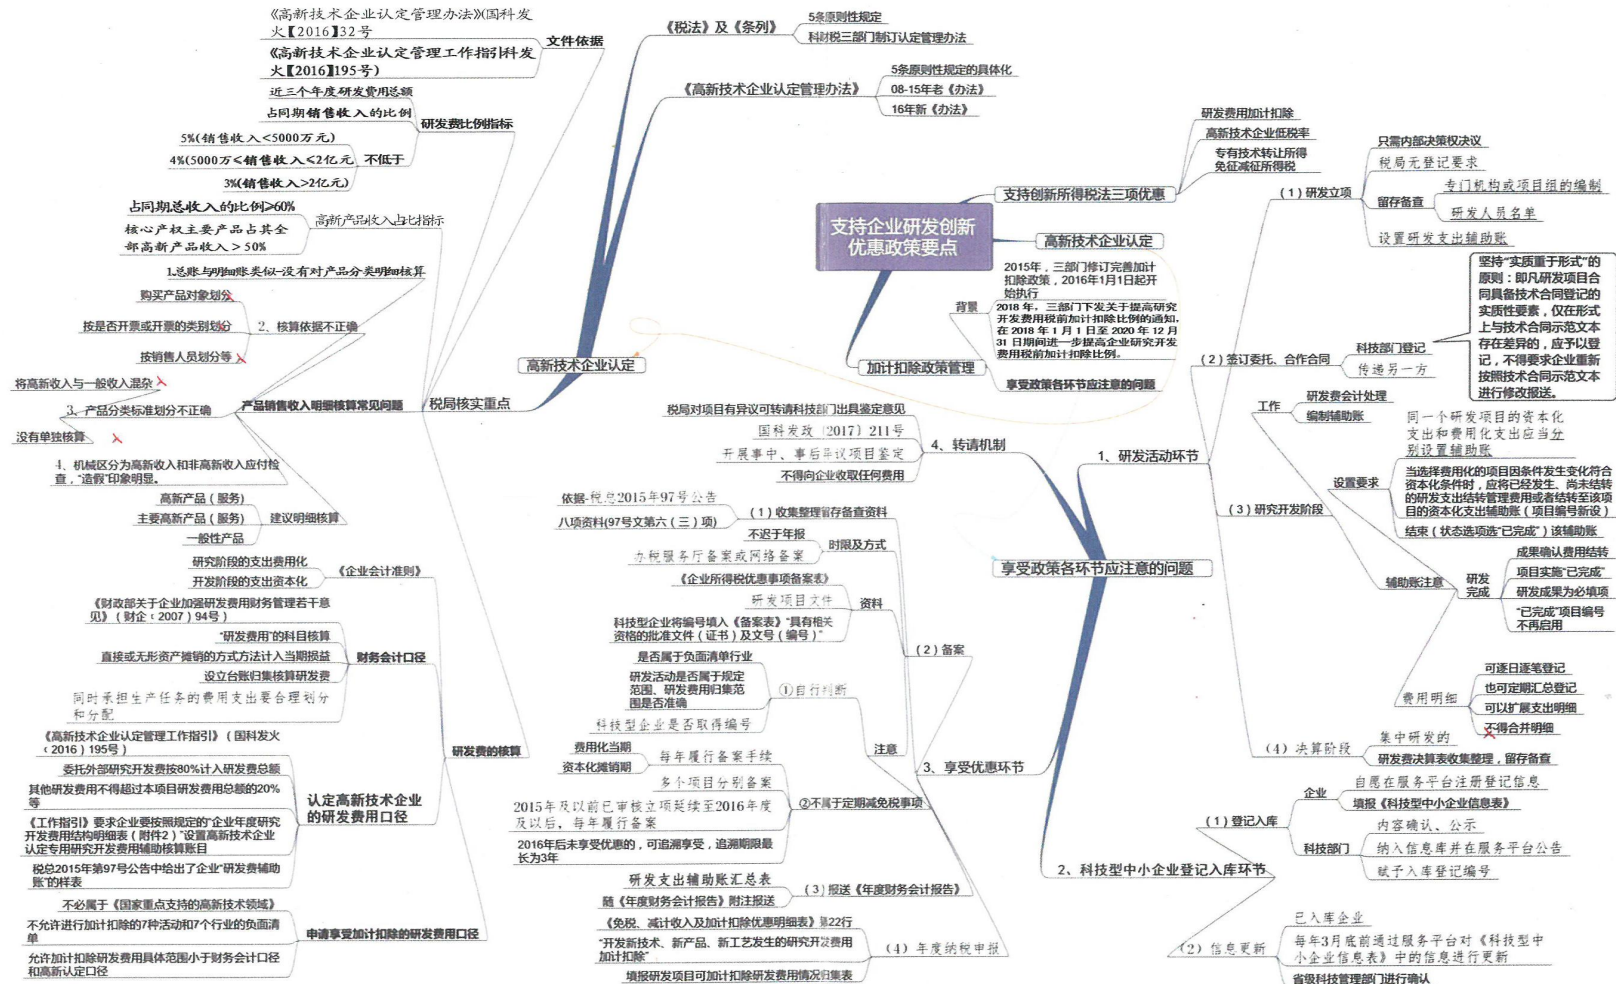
支持企业研发创新优惠政策要点

《税法》及《条例》
5条原则性规定
科财税三部门制订认定管理办法

《高新技术企业认定管理办法》
5条原则性规定的具体化
08-15年老《办法》
16年新《办法》

支持创新所得税法三项优惠
研发费用加计扣除
高新技术企业低税率
专有技术转让所得免征减征所得税

高新技术企业认定

加计扣除政策管理
背景
2015年，三部门修订完善加计扣除政策，2016年1月1日起开始执行
2018年，三部门下发关于提高研究开发费用税前加计扣除比例的通知，在2018年1月1日至2020年12月31日期间进一步提高企业研究开发费用税前加计扣除比例。
享受政策各环节应注意的问题

高新技术企业认定
文件依据
《高新技术企业认定管理办法》(国科发火【2016】32号
《高新技术企业认定管理工作指引》科发火【2016】195号)

研发费比例指标
近三个年度研发费用总额
占同期销售收入的比例
不低于
5%(销售收入<5000万元)
4%(5000万<销售收入<2亿元
3%(销售收入>2亿元)

高新产品收入占比指标
占同期总收入的比例≥60%
核心产权主要产品占其全部高新产品收入>50%

税局核实重点
产品销售收入明细核算常见问题
1.总账与明细账类似-没有对产品分类明细核算
2、核算依据不正确
购买产品对象划分
按是否开票或开票的类别划分
按销售人员划分等
3、产品分类核算不正确
将高新收入与一般收入混杂
没有单独核算
4、机械区分为高新收入和非高新收入应付检查，"造假"印象明显。
建议明细核算
高新产品（服务）
主要高新产品（服务）
一般性产品

研发费的核算
《企业会计准则》
研究阶段的支出费用化
开发阶段的支出资本化
财务会计口径
《财政部关于企业加强研发费用财务管理若干意见》（财企〔2007〕94号）
"研发费用"的科目核算
直接或无形资产摊销的方式方法计入当期损益
设立台账归集核算研发费
同时承担生产任务的费用支出要合理划分和分配
认定高新技术企业的研发费用口径
《高新技术企业认定管理工作指引》（国科发火〔2016〕195号）
委托外部研究开发费按80%计入研发费总额
其他研发费用不得超过本项目研发费用总额的20%等
《工作指引》要求企业要按照规定的"企业年度研究开发费用结构明细表（附件2）"设置高新技术企业认定专用研究开发费用辅助核算账目
税总2015年第97号公告中给出了企业"研发费辅助账"的样表
申请享受加计扣除的研发费用口径
不必属于《国家重点支持的高新技术领域》
不允许进行加计扣除的7种活动和7个行业的负面清单
允许加计扣除研发费用具体范围小于财务会计口径和高新认定口径

享受政策各环节应注意的问题
1、研发活动环节
(1)研发立项
只需内部决策权决议
税局无登记要求
留存备查
专门机构或项目组的编制
研发人员名单
设置研发支出辅助账
(2)签订委托、合作合同
科技部门登记
传递另一方
坚持"实质重于形式"的原则：即凡研发项目合同具备技术合同登记的实质性要素，仅在形式上与技术合同示范文本存在差异的，应予以登记，不得要求企业重新按照技术合同示范文本进行修改报送。
(3)研究开发阶段
工作
研发费会计处理
编制辅助账
同一个研发项目的资本化支出和费用化支出应当分别设置辅助账
设置要求
当选择费用化的项目因条件发生变化符合资本化条件时，应将已经发生、尚未结转的研发支出结转管理费用或转至该项目的资本化支出辅助账（项目编号新设）
结束（状态选项选"已完成"）该辅助账
辅助账注意
研发完成
成果确认费用结转
项目实施"已完成"
研发成果为必填项
"已完成"项目编号不再启用
费用明细
可逐日逐笔登记
也可定期汇总登记
可以扩展支出明细
不得合并明细
(4)决算阶段
集中研发的
研发费决算表收集整理，留存备查

2、科技型中小企业登记入库环节
(1)登记入库
企业
自愿在服务平台注册登记信息
填报《科技型中小企业信息表》
科技部门
内容确认、公示
纳入信息库并在服务平台公告
赋予入库登记编号
(2)信息更新
已入库企业
每年3月底前通过服务平台对《科技型中小企业信息表》中的信息进行更新
省级科技管理部门进行确认

4、转请机制
税局对项目有异议可转请科技部门出具鉴定意见
国科发政〔2017〕211号
开展事中、事后异议项目鉴定
不得向企业收取任何费用

3、享受优惠环节
(1)收集整理留存备查资料
依据-税总2015年97号公告
八项资料(97号文第六(三)项)
(2)备案
时限及方式
不迟于年报
办税服务厅备案或网络备案
资料
《企业所得税优惠事项备案表》
研发项目文件
科技型企业将编号填入《备案表》"具有相关资格的批准文件（证书）及文号（编号）"
注意
①自行判断
是否属于负面清单行业
研发活动是否属于规定范围、研发费用归集范围是否准确
科技型企业是否取得编号
②不属于定期减免税事项
费用化当期
资本化摊销期
每年履行备案手续
多个项目分别备案
2015年及以前已审核立项延续至2016年度及以后，每年履行备案
2016年后未享受优惠的，可追溯享受，追溯期限最长为3年
(3)报送《年度财务会计报告》
研发支出辅助账汇总表
随《年度财务会计报告》附注报送
(4)年度纳税申报
《免税、减计收入及加计扣除优惠明细表》第22行
"开发新技术、新产品、新工艺发生的研究开发费用加计扣除"
填报研发项目可加计扣除研发费用情况归集表